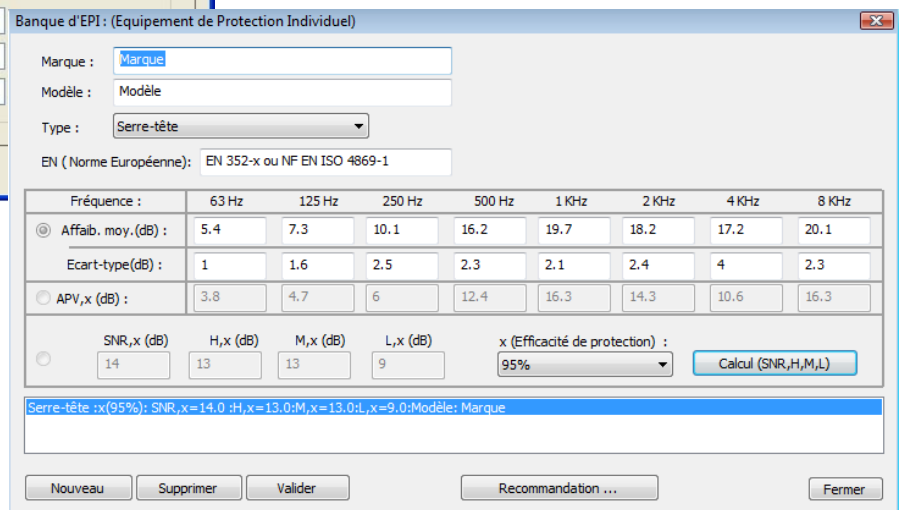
Banque d'EPI : (Equipement de Protection Individuel)

Marque : Marque

Modèle : Modèle

Type : Serre-tête

EN ( Norme Européenne): EN 352-x ou NF EN ISO 4869-1

| Fréquence : | 63 Hz | 125 Hz | 250 Hz | 500 Hz | 1 KHz | 2 KHz | 4 KHz | 8 KHz |
|---|---|---|---|---|---|---|---|---|
| Affaib. moy.(dB) : | 5.4 | 7.3 | 10.1 | 16.2 | 19.7 | 18.2 | 17.2 | 20.1 |
| Ecart-type(dB) : | 1 | 1.6 | 2.5 | 2.3 | 2.1 | 2.4 | 4 | 2.3 |
| APV,x (dB) : | 3.8 | 4.7 | 6 | 12.4 | 16.3 | 14.3 | 10.6 | 16.3 |

SNR,x (dB) 14 H,x (dB) 13 M,x (dB) 13 L,x (dB) 9

x (Efficacité de protection) : 95%

Calcul (SNR,H,M,L)

Serre-tête :x(95%): SNR,x=14.0 :H,x=13.0:M,x=13.0:L,x=9.0:Modèle: Marque

Nouveau Supprimer Valider Recommandation ... Fermer